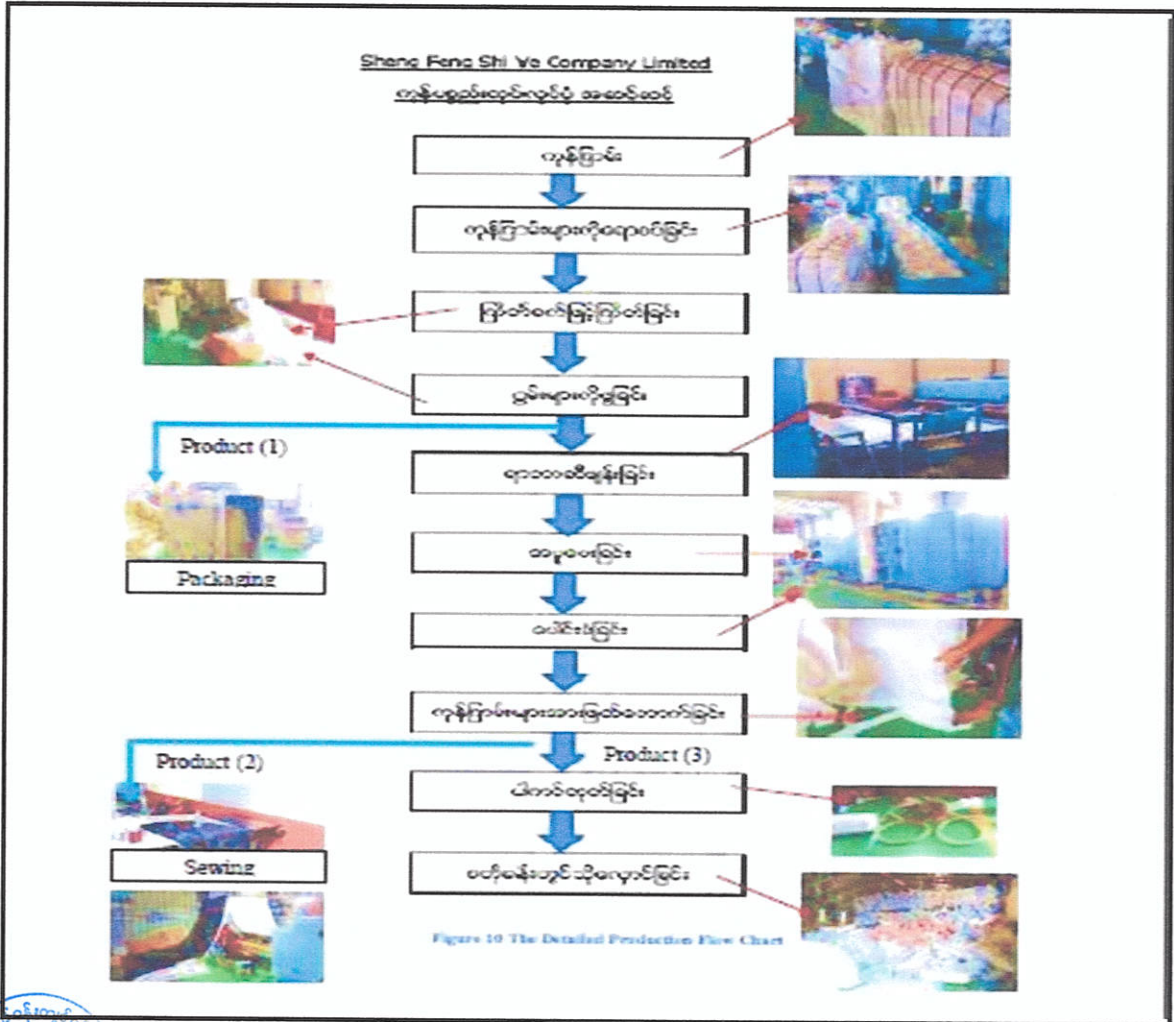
Sheng Feng Shi Ye Company Limited
ကုန်ပစ္စည်းထုတ်လုပ်ပုံ အဆင့်ဆင့်

ကုန်ကြမ်း

ကုန်ကြမ်းများကိုရောစပ်ခြင်း

ကြိုးတံစက်ဖြင့်ကြိုးထုတ်ခြင်း

ပွတ်များလိပ်ခြင်း

Product (1)

Packaging

ရက်ကန်းစက်ဖြင့်ရက်ခြင်း

အရောင်ဖျော်ခြင်း

ဖြတ်တောက်ခြင်း

ကုန်ကြမ်းများအားဖြတ်တောက်ခြင်း

Product (2)

Product (3)

Sewing

ပါကင်ထုပ်ခြင်း

ဗဟိုဂိုဒေါင်သို့ပို့ဆောင်ခြင်း

Figure 10 The Detailed Production Flow Chart